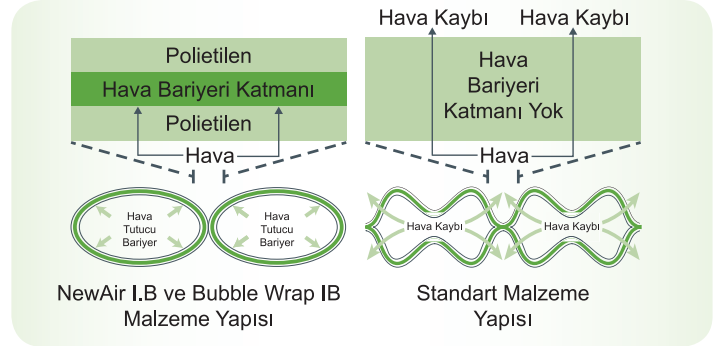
Polietilen
Hava Bariyeri Katmanı
Polietilen
Hava

Hava Tutucu Bariyer
Hava Tutucu Bariyer

NewAir I.B ve Bubble Wrap IB Malzeme Yapısı

Hava Kaybı
Hava Kaybı
Hava Bariyeri Katmanı Yok
Hava

Hava Kaybı
Hava Kaybı

Standart Malzeme Yapısı